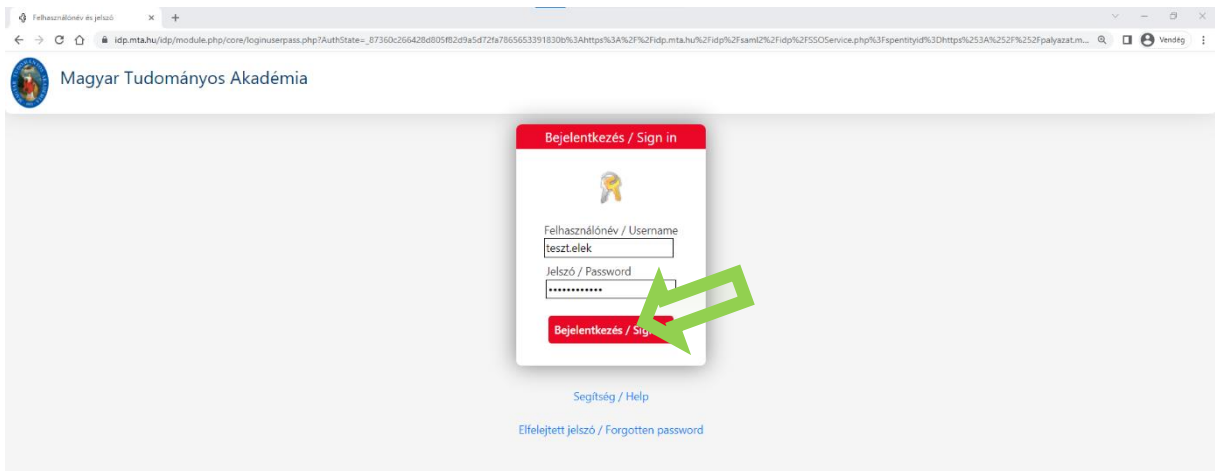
Felhasználónév és jelszó × +

idp.mta.hu/idp/module.php/core/loginuserpass.php?AuthState=_87360c266428d805f82d9a5d72fa7865653391830b%3Ahttps%3A%2F%2Fidp.mta.hu%2Fidp%2Fsaml2%2Fidp%2FSSOService.php%3Fspentityid%3Dhttps%253A%252F%252Fpalyazat.m...

Vendég

Magyar Tudományos Akadémia

Bejelentkezés / Sign in

Felhasználónév / Username
teszt.elek

Jelszó / Password
••••••••••••

Bejelentkezés / Sig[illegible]

Segítség / Help

Elfelejtett jelszó / Forgotten password